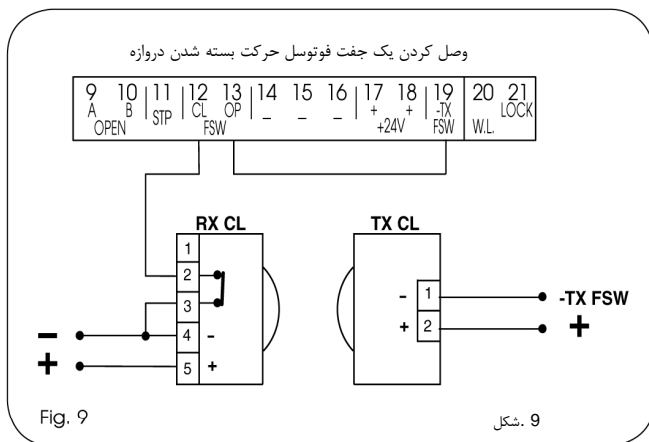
وصل کردن یک جفت فوتوسل حرکت بسته شدن دروازه

9 A
10 B
OPEN
11 STP
12 CL
13 OP
FSW
14 –
15 –
16 –
17 +
18 +
+24V
19 -TX FSW
20 W.L.
21 LOCK

RX CL
1
2
3
4 -
5 +

TX CL
- 1
+ 2

-TX FSW
+

–
+

Fig. 9

9 .شکل